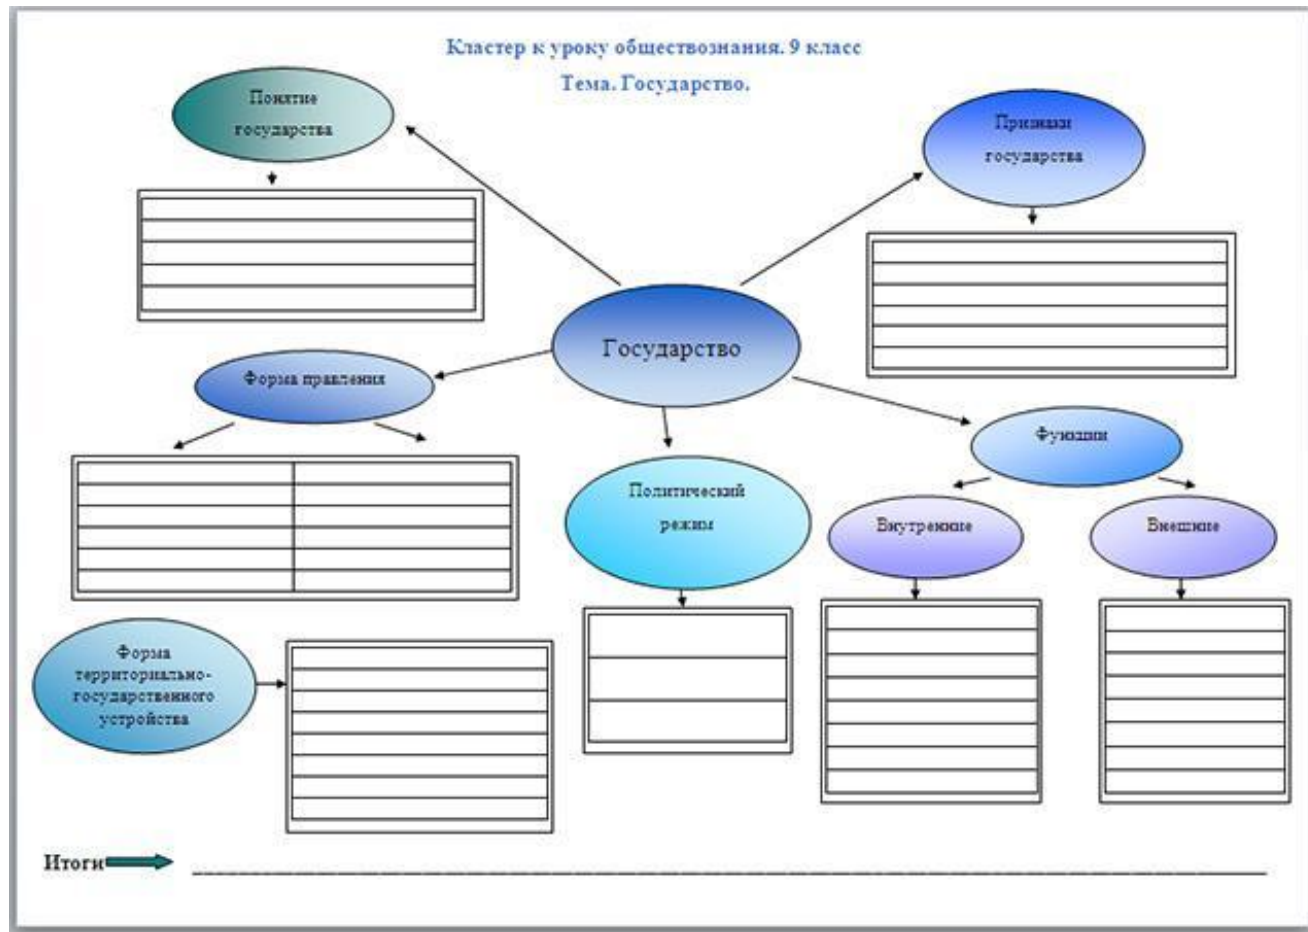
Кластер к уроку обществознания. 9 класс

Тема. Государство.

Понятие государства

Признаки государства

Государство

Форма правления

Функции

Политический режим

Внутренние

Внешние

Форма территориально-государственного устройства

Итоги ______________________________________________